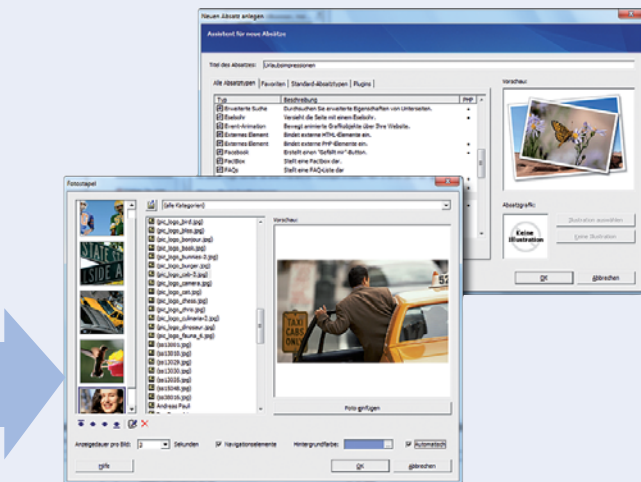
Neuen Absatz anlegen

Assistent für neue Absätze

Titel des Absatzes: Urlaubsimpressionen

Alle Absatztypen | Favoriten | Standard-Absatztypen | Plugins

| Typ | Beschreibung | PHP |
|---|---|---|
| Erweiterte Suche | Durchsuchen Sie erweiterte Eigenschaften von Unterseiten. | • |
| Eselsohr | Versieht die Seite mit einem Eselsohr. | • |
| Event-Animation | Bewegt animierte Grafikobjekte über Ihre Website. | |
| Externes Element | Bindet externe HTML-Elemente ein. | |
| Externes Element | Bindet externe PHP-Elemente ein. | • |
| Facebook | Erstellt einen "Gefällt mir"-Button. | • |
| FacBox | Stellt eine FacBox dar. | |
| FAQs | Stellt eine FAQ-Liste dar. | |

Vorschau

Absatzgrafik:

Keine Illustration

Illustration auswählen

Keine Illustration

OK

Abbrechen

Fotostapel

(alle Kategorien)

Vorschau

[pic_logo_bird.jpg]
[pic_logo_bloo.jpg]
[pic_logo_bonjour.jpg]
[pic_logo_book.jpg]
[pic_logo_bunnies-2.jpg]
[pic_logo_burger.jpg]
[pic_logo_camera.jpg]
[pic_logo_cat.jpg]
[pic_logo_chess.jpg]
[pic_logo_chris.jpg]
[pic_logo_culinaria-2.jpg]
[pic_logo_dinosaur.jpg]
[pic_logo_fauna_4.jpg]
[ss10001.jpg]
[ss10028.jpg]
[ss10029.jpg]
[ss10030.jpg]
[ss10035.jpg]
[ss10048.jpg]
[ss10016.jpg]
Andreas Paul

Foto einfügen

Anzeigedauer pro Bild: 2 Sekunden

Navigationselemente

Hintergrundfarbe:

Automatisch

Hilfe

OK

Abbrechen